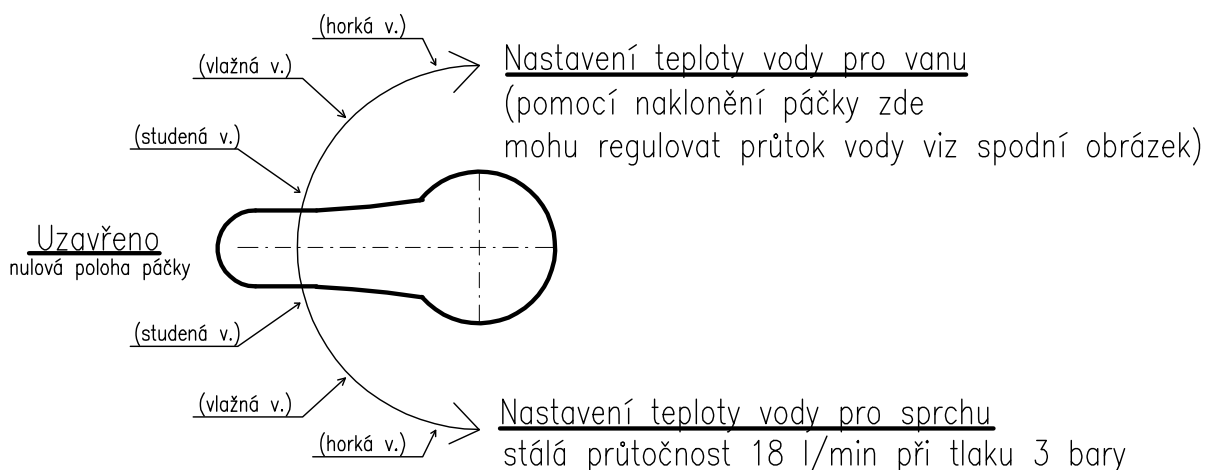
(horká v.)

(vlažná v.)

Nastavení teploty vody pro vanu
(pomocí naklonění páčky zde mohu regulovat průtok vody viz spodní obrázek)

(studená v.)

Uzavřeno
nulová poloha páčky

(studená v.)

(vlažná v.)

Nastavení teploty vody pro sprchu
stálá průtočnost 18 l/min při tlaku 3 bary

(horká v.)